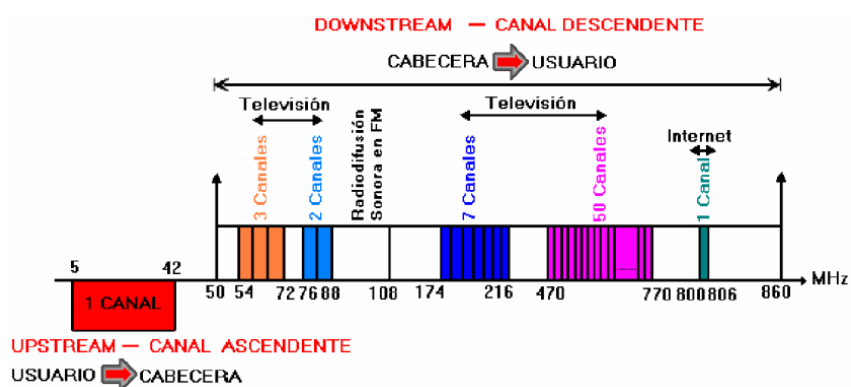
DOWNSTREAM — CANAL DESCENDENTE

CABECERA USUARIO

Televisión

Televisión

Internet

3 Canales

2 Canales

Radiodifusión Sonora en FM

7 Canales

50 Canales

1 Canal

5 42

1 CANAL

50 54 72 76 88 108 174 216 470 770 800 806 860 MHz

UPSTREAM — CANAL ASCENDENTE

USUARIO CABECERA